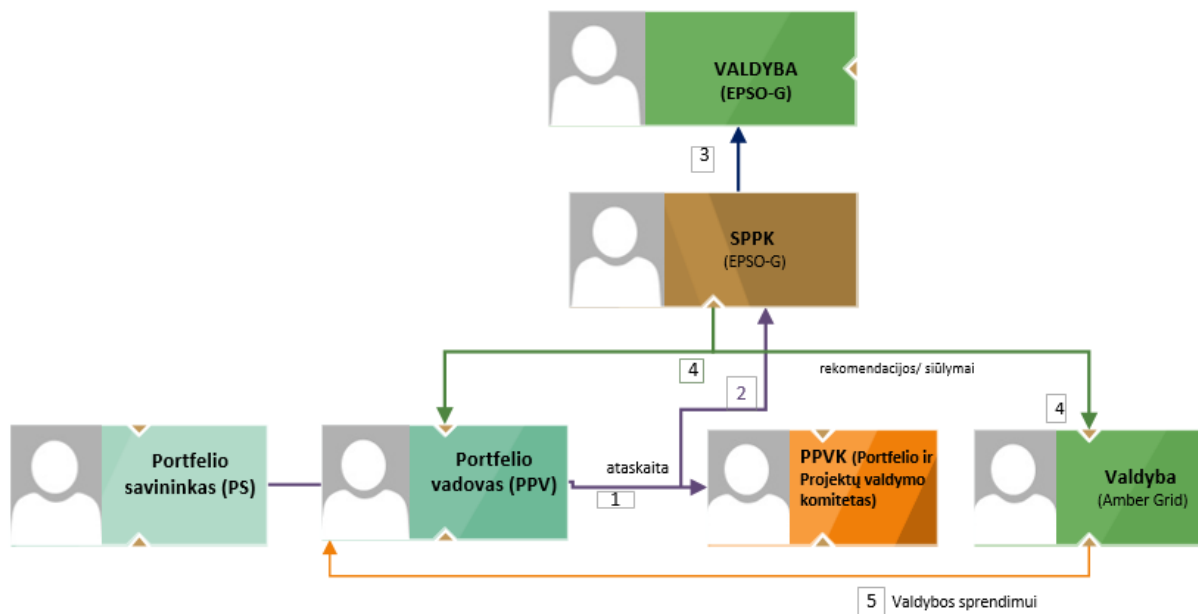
VALDYBA
(EPSO-G)

3

SPPK
(EPSO-G)

4

rekomendacijos/ siūlymai

2

4

Portfelio savininkas (PS)

Portfelio vadovas (PPV)

ataskaita

1

PPVK (Portfelio ir Projektų valdymo komitetas)

Valdyba
(Amber Grid)

5 Valdybos sprendimui